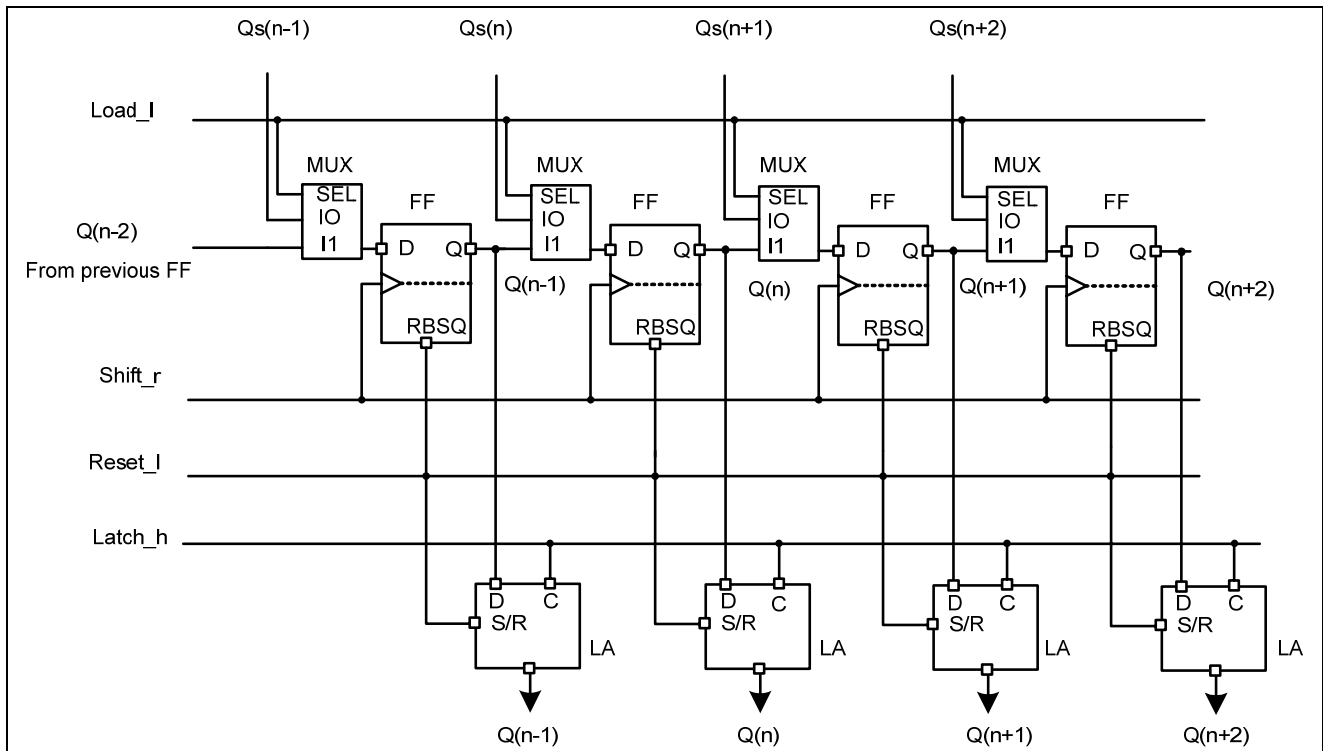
Qs(n-1)
Qs(n)
Qs(n+1)
Qs(n+2)

Load_l

MUX
SEL
IO
I1

FF
D
Q
RBSQ

MUX
SEL
IO
I1

FF
D
Q
RBSQ

MUX
SEL
IO
I1

FF
D
Q
RBSQ

MUX
SEL
IO
I1

FF
D
Q
RBSQ

Q(n-2)
From previous FF

Q(n-1)
Q(n)
Q(n+1)
Q(n+2)

Shift_r

Reset_l

Latch_h

D
C
S/R
LA

D
C
S/R
LA

D
C
S/R
LA

D
C
S/R
LA

Q(n-1)
Q(n)
Q(n+1)
Q(n+2)